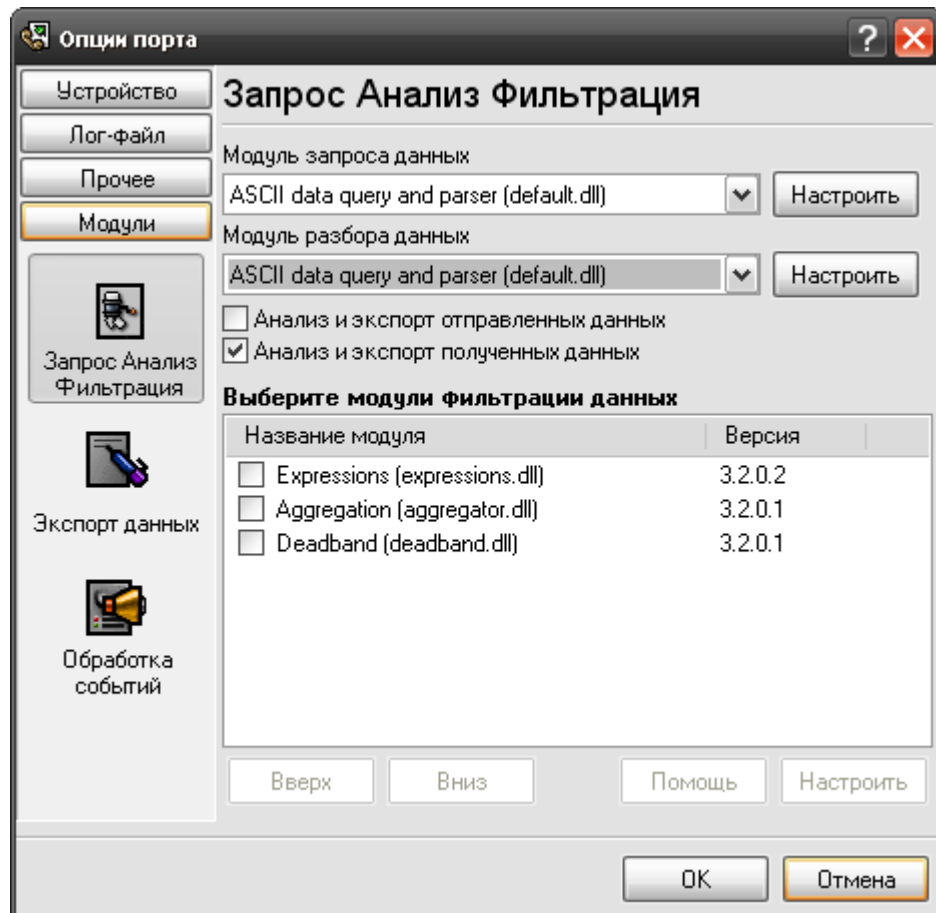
Опции порта

Устройство
Лог-файл
Прочее
Модули

Запрос Анализ Фильтрация

Экспорт данных

Обработка событий

Запрос Анализ Фильтрация

Модуль запроса данных
ASCII data query and parser (default.dll)
Настроить

Модуль разбора данных
ASCII data query and parser (default.dll)
Настроить

Анализ и экспорт отправленных данных
Анализ и экспорт полученных данных

Выберите модули фильтрации данных

| Название модуля | Версия |
|---|---|
| Expressions (expressions.dll) | 3.2.0.2 |
| Aggregation (aggregator.dll) | 3.2.0.1 |
| Deadband (deadband.dll) | 3.2.0.1 |

Вверх
Вниз
Помощь
Настроить

OK
Отмена